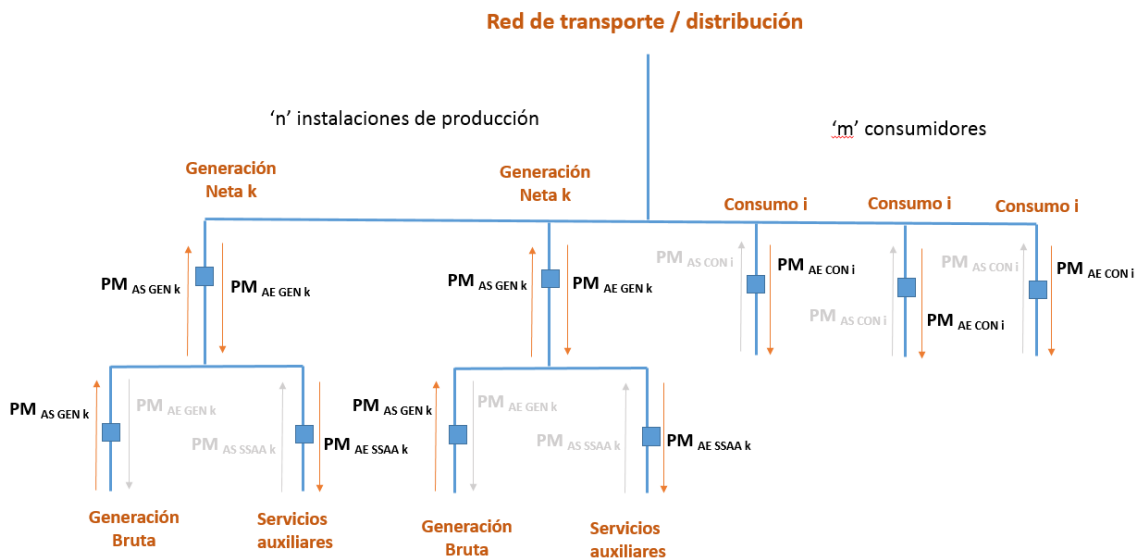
Red de transporte / distribución

'n' instalaciones de producción

'm' consumidores

Generación Neta k

Generación Neta k

Consumo i

Consumo i

Consumo i

PM $_{AS\ GEN\ k}$

PM $_{AE\ GEN\ k}$

PM $_{AS\ GEN\ k}$

PM $_{AE\ GEN\ k}$

PM $_{AS\ CON\ i}$

PM $_{AE\ CON\ i}$

PM $_{AS\ CON\ i}$

PM $_{AE\ CON\ i}$

PM $_{AS\ CON\ i}$

PM $_{AE\ CON\ i}$

PM $_{AS\ GEN\ k}$

PM $_{AE\ GEN\ k}$

PM $_{AS\ SSAA\ k}$

PM $_{AE\ SSAA\ k}$

PM $_{AS\ GEN\ k}$

PM $_{AE\ GEN\ k}$

PM $_{AS\ SSAA\ k}$

PM $_{AE\ SSAA\ k}$

Generación Bruta

Servicios auxiliares

Generación Bruta

Servicios auxiliares